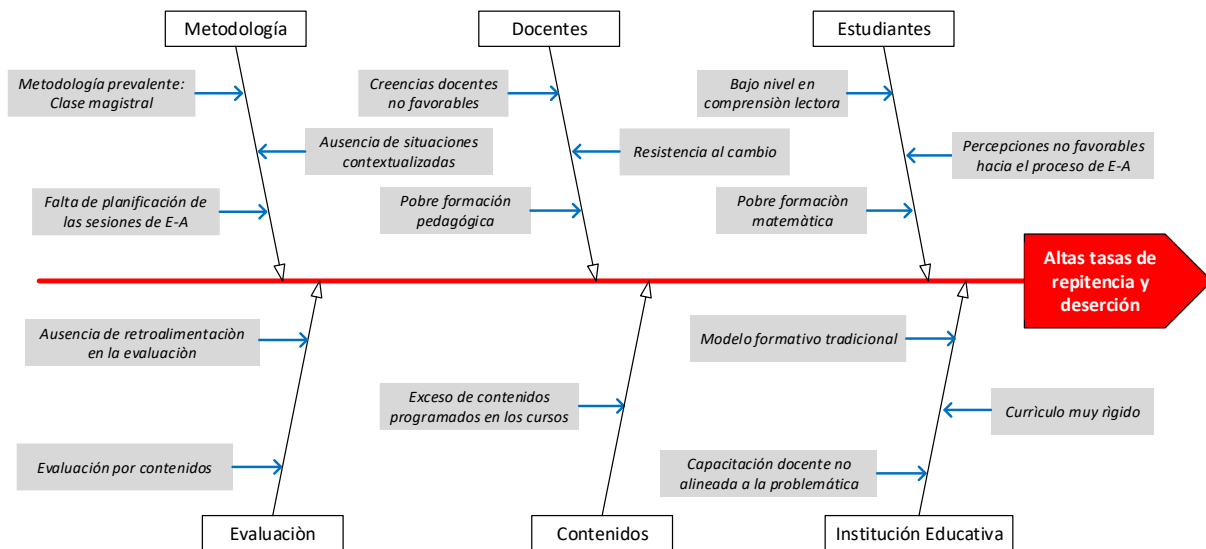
Metodología

Docentes

Estudiantes

Metodología prevalente: Clase magistral

Ausencia de situaciones contextualizadas

Falta de planificación de las sesiones de E-A

Creencias docentes no favorables

Resistencia al cambio

Pobre formación pedagógica

Bajo nivel en comprensiòn lectora

Percepciones no favorables hacia el proceso de E-A

Pobre formaciòn matemàtica

Altas tasas de repitencia y deserción

Ausencia de retroalimentaciòn en la evaluaciòn

Evaluación por contenidos

Exceso de contenidos programados en los cursos

Modelo formativo tradicional

Currìculo muy rìgido

Capacitación docente no alineada a la problemàtica

Evaluaciòn

Contenidos

Institución Educativa